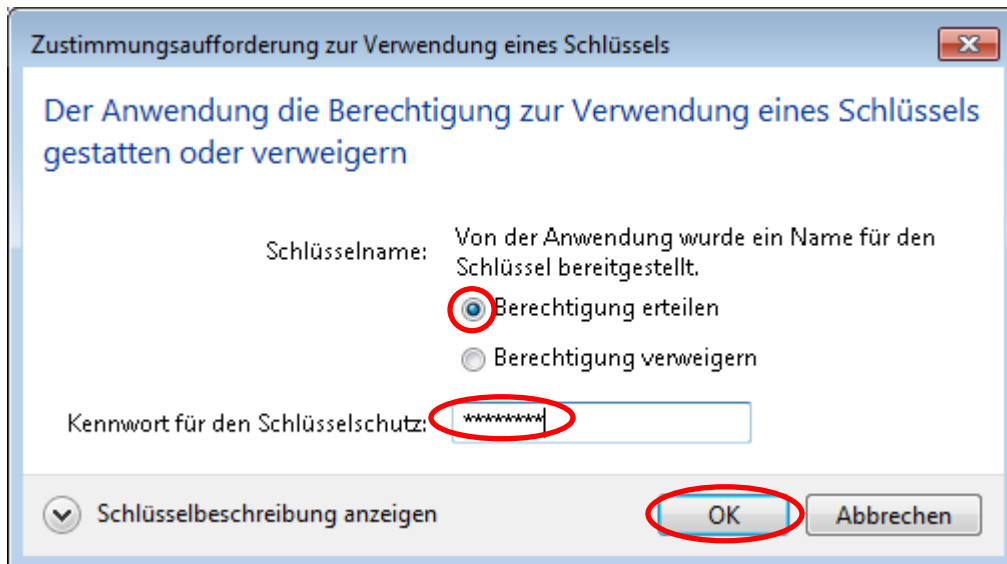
Zustimmungsaufforderung zur Verwendung eines Schlüssels

Der Anwendung die Berechtigung zur Verwendung eines Schlüssels gestatten oder verweigern

Schlüsselname: Von der Anwendung wurde ein Name für den Schlüssel bereitgestellt.

Berechtigung erteilen

Berechtigung verweigern

Kennwort für den Schlüsselschutz: *********

Schlüsselbeschreibung anzeigen

OK

Abbrechen